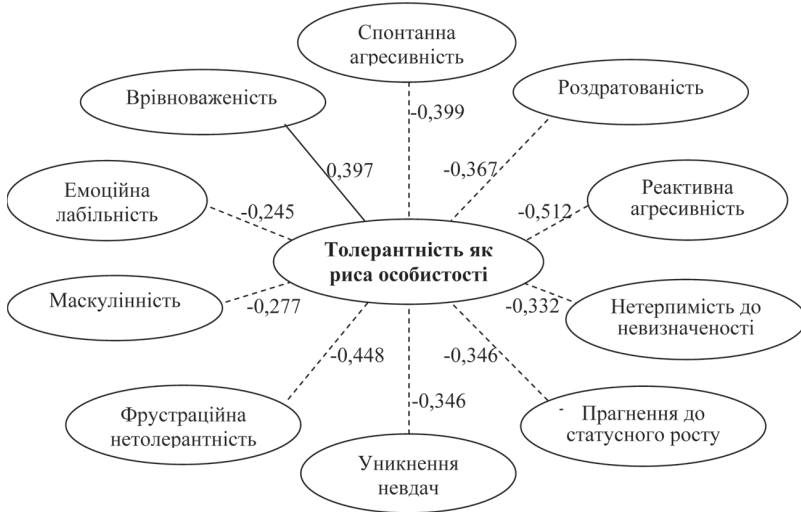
Спонтанна агресивність

Врівноваженість

Роздратованість

-0,399

0,397

-0,367

Емоційна лабільність

-0,245

Реактивна агресивність

-0,512

Толерантність як риса особистості

Маскулінність

-0,277

-0,332

Нетерпимість до невизначеності

-0,448

-0,346

-0,346

Фрустраційна нетолерантність

Прагнення до статусного росту

Уникнення невдач